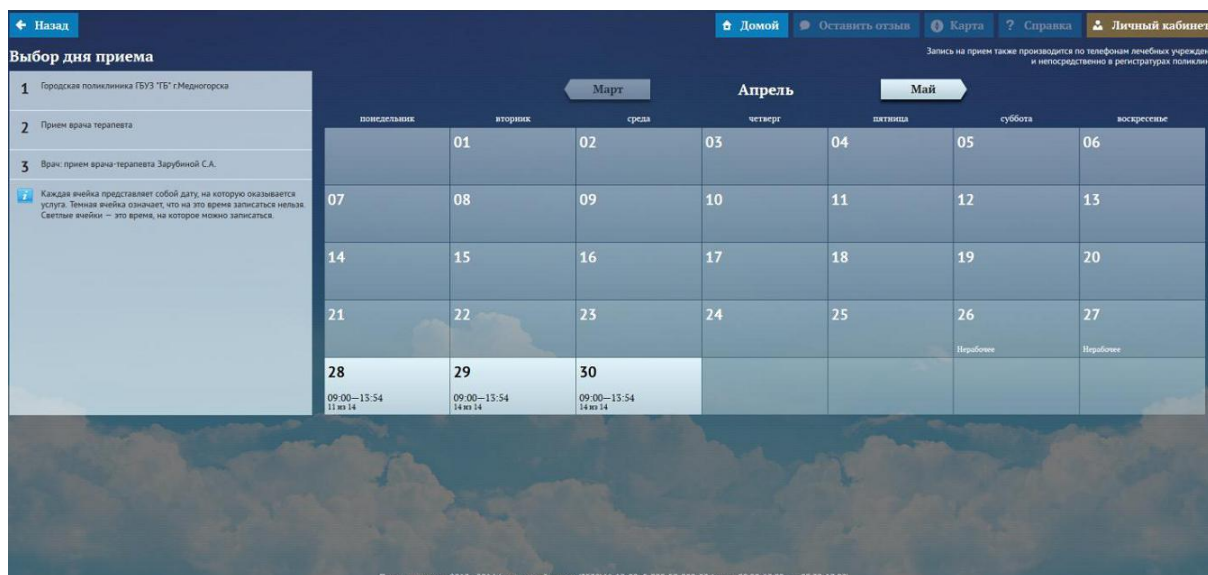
← Назад

Домой | Оставить отзыв | Карта | ? Справка | Личный кабинет

Выбор дня приема

Запись на прием также производится по телефонам лечебных учрежден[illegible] и непосредственно в регистратурах поликли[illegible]

1 Городская поликлиника ГБУЗ "ГБ" г.Медногорска

2 Прием врача терапевта

3 Врач: прием врача-терапевта Зарубиной С.А.

Каждая ячейка представляет собой дату, на которую оказывается услуга. Темная ячейка означает, что на это время записаться нельзя. Светлые ячейки — это время, на которое можно записаться.

Март | Апрель | Май

| понедельник | вторник | среда | четверг | пятница | суббота | воскресенье |
|---|---|---|---|---|---|---|
| | 01 | 02 | 03 | 04 | 05 | 06 |
| 07 | 08 | 09 | 10 | 11 | 12 | 13 |
| 14 | 15 | 16 | 17 | 18 | 19 | 20 |
| 21 | 22 | 23 | 24 | 25 | 26 Нерабочее | 27 Нерабочее |
| 28 09:00—13:54 11 из 14 | 29 09:00—13:54 14 из 14 | 30 09:00—13:54 14 из 14 | | | | |

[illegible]